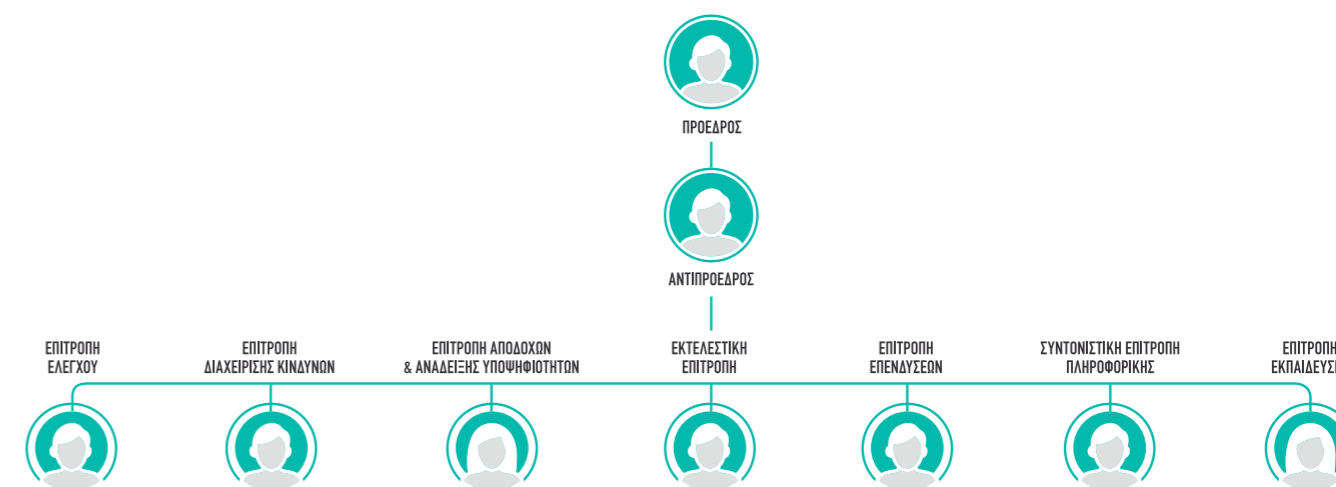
ΠΡΟΕΔΡΟΣ

ΑΝΤΙΠΡΟΕΔΡΟΣ

ΕΠΙΤΡΟΠΗ ΕΛΕΓΧΟΥ

ΕΠΙΤΡΟΠΗ ΔΙΑΧΕΙΡΙΣΗΣ ΚΙΝΔΥΝΩΝ

ΕΠΙΤΡΟΠΗ ΑΠΟΔΟΧΩΝ & ΑΝΑΔΕΙΞΗΣ ΥΠΟΨΗΦΙΟΤΗΤΩΝ

ΕΚΤΕΛΕΣΤΙΚΗ ΕΠΙΤΡΟΠΗ

ΕΠΙΤΡΟΠΗ ΕΠΕΝΔΥΣΕΩΝ

ΣΥΝΤΟΝΙΣΤΙΚΗ ΕΠΙΤΡΟΠΗ ΠΛΗΡΟΦΟΡΙΚΗΣ

ΕΠΙΤΡΟΠΗ ΕΚΠΑΙΔΕΥΣ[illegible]